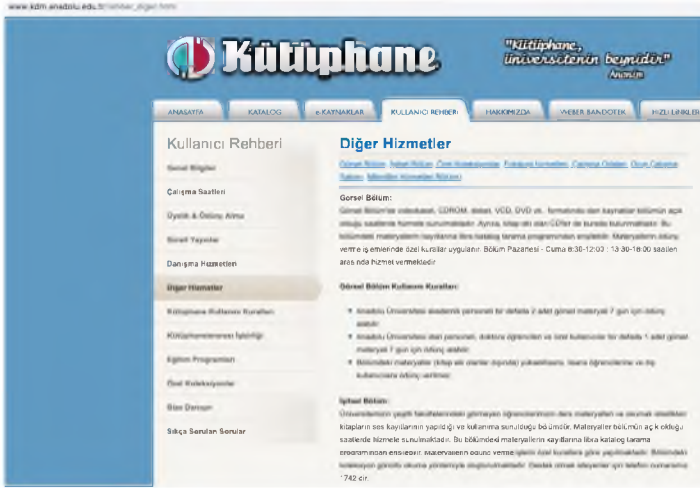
www.kdm.anadolu.edu.tr/rehber_diger.html

Kütüphane

"Kütüphane, üniversitenin beynidir" Anonim

ANASAYFA | KATALOG | e-KAYNAKLAR | KULLANICI REHBERİ | HAKKIMIZDA | WEBER BANDOTEK | HIZLI LİNKLER

Kullanıcı Rehberi

Genel Bilgiler

Çalışma Saatleri

Üyelik & Ödünç Alma

Süreli Yayınlar

Danışma Hizmetleri

Diğer Hizmetler

Kütüphane Kullanım Kuralları

Kütüphanelerarası İşbirliği

Eğitim Programları

Özel Koleksiyonlar

Bize Danışın

Sıkça Sorulan Sorular

Diğer Hizmetler

Görsel Bölüm, İşitsel Bölüm, Özel Koleksiyonlar, Fotokopi hizmetleri, Çalışma Odaları, Okuma Salonu, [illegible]

Görsel Bölüm:
Görsel Bölüm'de videokaset, CDROM, disket, VCD, DVD vb. formatında olan kaynaklar bölümün açık olduğu saatlerde hizmete sunulmaktadır. Ayrıca, kitap ekin olan CD'ler de burada bulunmaktadır. Bu bölümdeki materyalleri kayıtlarına libra katalog tarama programından erişilebilir. Materyallerin ödünç verme işlemlerinde özel kurallar uygulanır. Bölüm Pazartesi - Cuma 8:30-12:00 / 13:30-16:00 saatleri arasında hizmet vermektedir.

Görsel Bölüm Kullanım Kuralları:

Anadolu Üniversitesi akademik personeli bir defada 2 adet görsel materyali 7 gün için ödünç alabilir.

Anadolu Üniversitesi idari personeli, doktora öğrencileri ve özel kullanıcılar bir defada 1 adet görsel materyali 7 gün için ödünç alabilir.

Bölümdeki materyaller (kitap eki olanlar dışında) yüksek lisans, lisans öğrencilerine ve dış kullanıcılara ödünç verilmez.

İşitsel Bölüm:
Üniversitemizin çeşitli fakültelerindeki görmeyen öğrencilerimizin ders materyalleri ve okumak istedikleri kitapların ses kayıtlarının yapıldığı ve kullanıma sunulduğu bölümdür. Materyaller bölümün açık olduğu saatlerde hizmete sunulmaktadır. Bu bölümdeki materyallerin kayıtlarına libra katalog tarama programından erişilebilir. Materyallerin ödünç verme işlemi özel kurallara göre yapılmaktadır. Bölümdeki koleksiyon görüntü okuma yöntemiyle oluşturulmaktadır. Destek olmak isteyenler için telefon numaramız : 1742 dir.